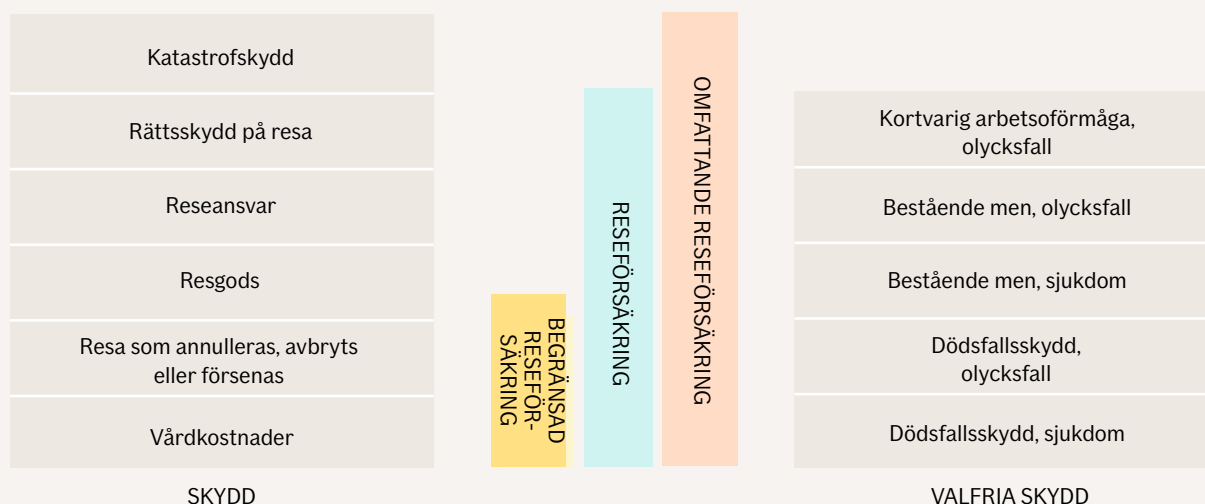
Katastrofskydd

Rättsskydd på resa

Reseansvar

Resgods

Resa som annulleras, avbryts eller försenas

Vårdkostnader

SKYDD

BEGRÄNSAD RESEFÖR-SÄKRING

RESEFÖRSÄKRING

OMFATTANDE RESEFÖRSÄKRING

Kortvarig arbetsoförmåga, olycksfall

Bestående men, olycksfall

Bestående men, sjukdom

Dödsfallsskydd, olycksfall

Dödsfallsskydd, sjukdom

VALFRIA SKYDD